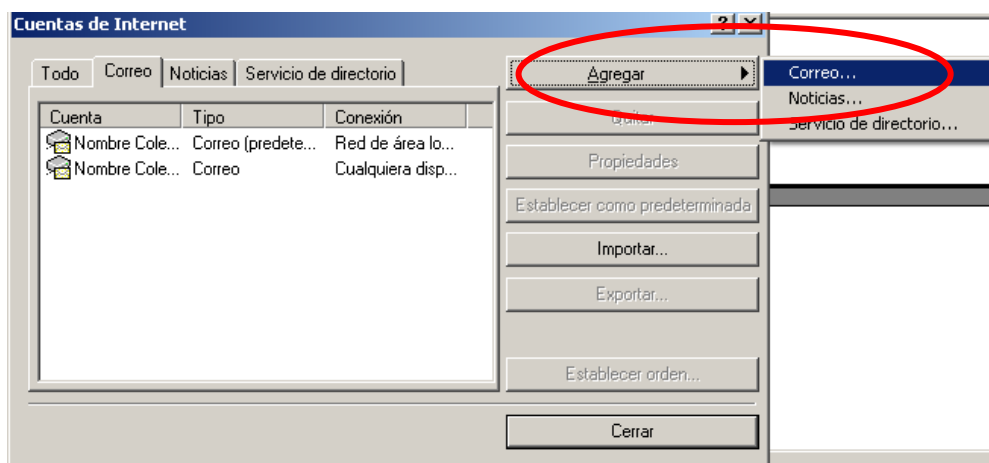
Cuentas de Internet

? X

Todo | Correo | Noticias | Servicio de directorio

| Cuenta | Tipo | Conexión |
|---|---|---|
| Nombre Cole... | Correo (predete... | Red de área lo... |
| Nombre Cole... | Correo | Cualquiera disp... |

Agregar

Quitar

Propiedades

Establecer como predeterminada

Importar...

Exportar...

Establecer orden...

Cerrar

Correo...
Noticias...
Servicio de directorio...